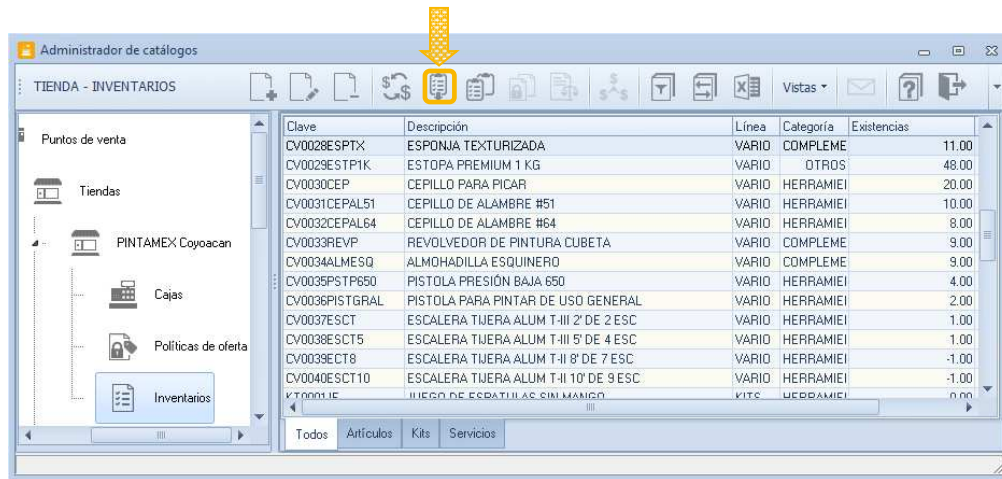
Administrador de catálogos

TIENDA - INVENTARIOS

Vistas

Puntos de venta

Tiendas

PINTAMEX Coyoacan

Cajas

Políticas de oferta

Inventarios

| Clave | Descripción | Línea | Categoría | Existencias |
|---|---|---|---|---|
| CV0028ESPTX | ESPONJA TEXTURIZADA | VARIO | COMPLEME | 11.00 |
| CV0029ESTP1K | ESTOPA PREMIUM 1 KG | VARIO | OTROS | 48.00 |
| CV0030CEP | CEPILLO PARA PICAR | VARIO | HERRAMIEI | 20.00 |
| CV0031CEPAL51 | CEPILLO DE ALAMBRE #51 | VARIO | HERRAMIEI | 10.00 |
| CV0032CEPAL64 | CEPILLO DE ALAMBRE #64 | VARIO | HERRAMIEI | 8.00 |
| CV0033REVP | REVOLVEDOR DE PINTURA CUBETA | VARIO | COMPLEME | 9.00 |
| CV0034ALMESQ | ALMOHADILLA ESQUINERO | VARIO | COMPLEME | 9.00 |
| CV0035PSTP650 | PISTOLA PRESIÓN BAJA 650 | VARIO | HERRAMIEI | 4.00 |
| CV0036PISTGRAL | PISTOLA PARA PINTAR DE USO GENERAL | VARIO | HERRAMIEI | 2.00 |
| CV0037ESCT | ESCALERA TIJERA ALUM T-III 2' DE 2 ESC | VARIO | HERRAMIEI | 1.00 |
| CV0038ESCT5 | ESCALERA TIJERA ALUM T-III 5' DE 4 ESC | VARIO | HERRAMIEI | 1.00 |
| CV0039ECT8 | ESCALERA TIJERA ALUM T-II 8' DE 7 ESC | VARIO | HERRAMIEI | -1.00 |
| CV0040ESCT10 | ESCALERA TIJERA ALUM T-II 10' DE 9 ESC | VARIO | HERRAMIEI | -1.00 |
| KT0001JE | JUEGO DE ESPATULAS SIN MANGO | KITS | HERRAMIEI | 0.00 |

Todos | Artículos | Kits | Servicios